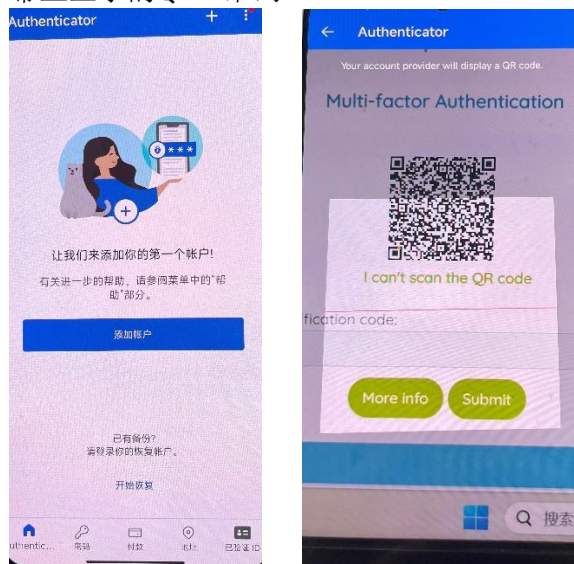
Authenticator

让我们来添加你的第一个帐户!

有关进一步的帮助，请参阅菜单中的"帮助"部分。

添加帐户

已有备份?
请登录你的恢复帐户。

开始恢复

Authenticator | 密码 | 付款 | 地址 | 已验证 ID

Authenticator

Your account provider will display a QR code.

Multi-factor Authentication

I can't scan the QR code

fication code:

More info

Submit

搜索